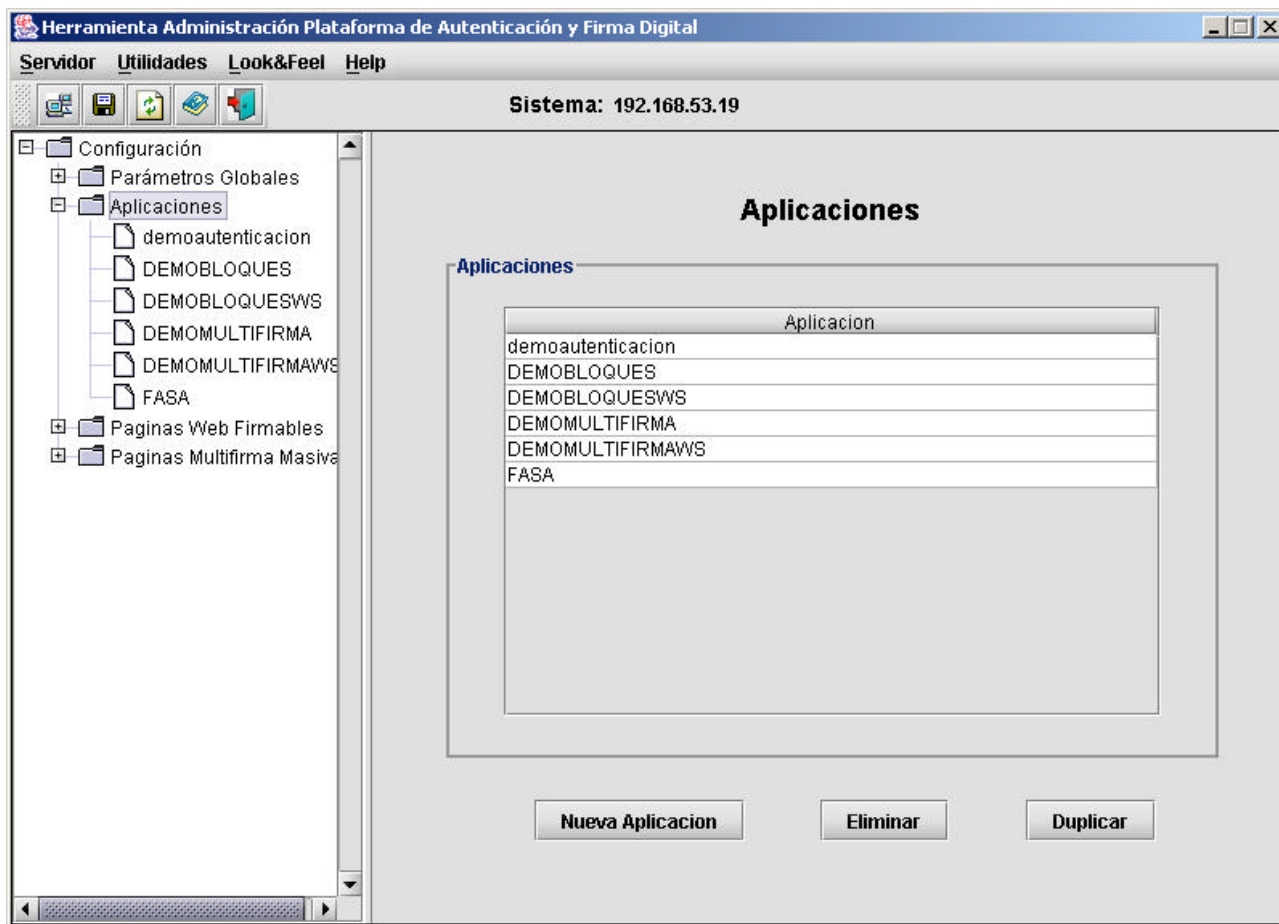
Herramienta Administración Plataforma de Autenticación y Firma Digital

Servidor Utilidades Look&Feel Help

Sistema: 192.168.53.19

Configuración
Parámetros Globales
Aplicaciones
demoautenticacion
DEMOBLOQUES
DEMOBLOQUESWS
DEMOMULTIFIRMA
DEMOMULTIFIRMAWS
FASA
Paginas Web Firmables
Paginas Multifirma Masiva

Aplicaciones

Aplicaciones

| Aplicacion |
|---|
| demoautenticacion |
| DEMOBLOQUES |
| DEMOBLOQUESWS |
| DEMOMULTIFIRMA |
| DEMOMULTIFIRMAWS |
| FASA |

Nueva Aplicacion Eliminar Duplicar